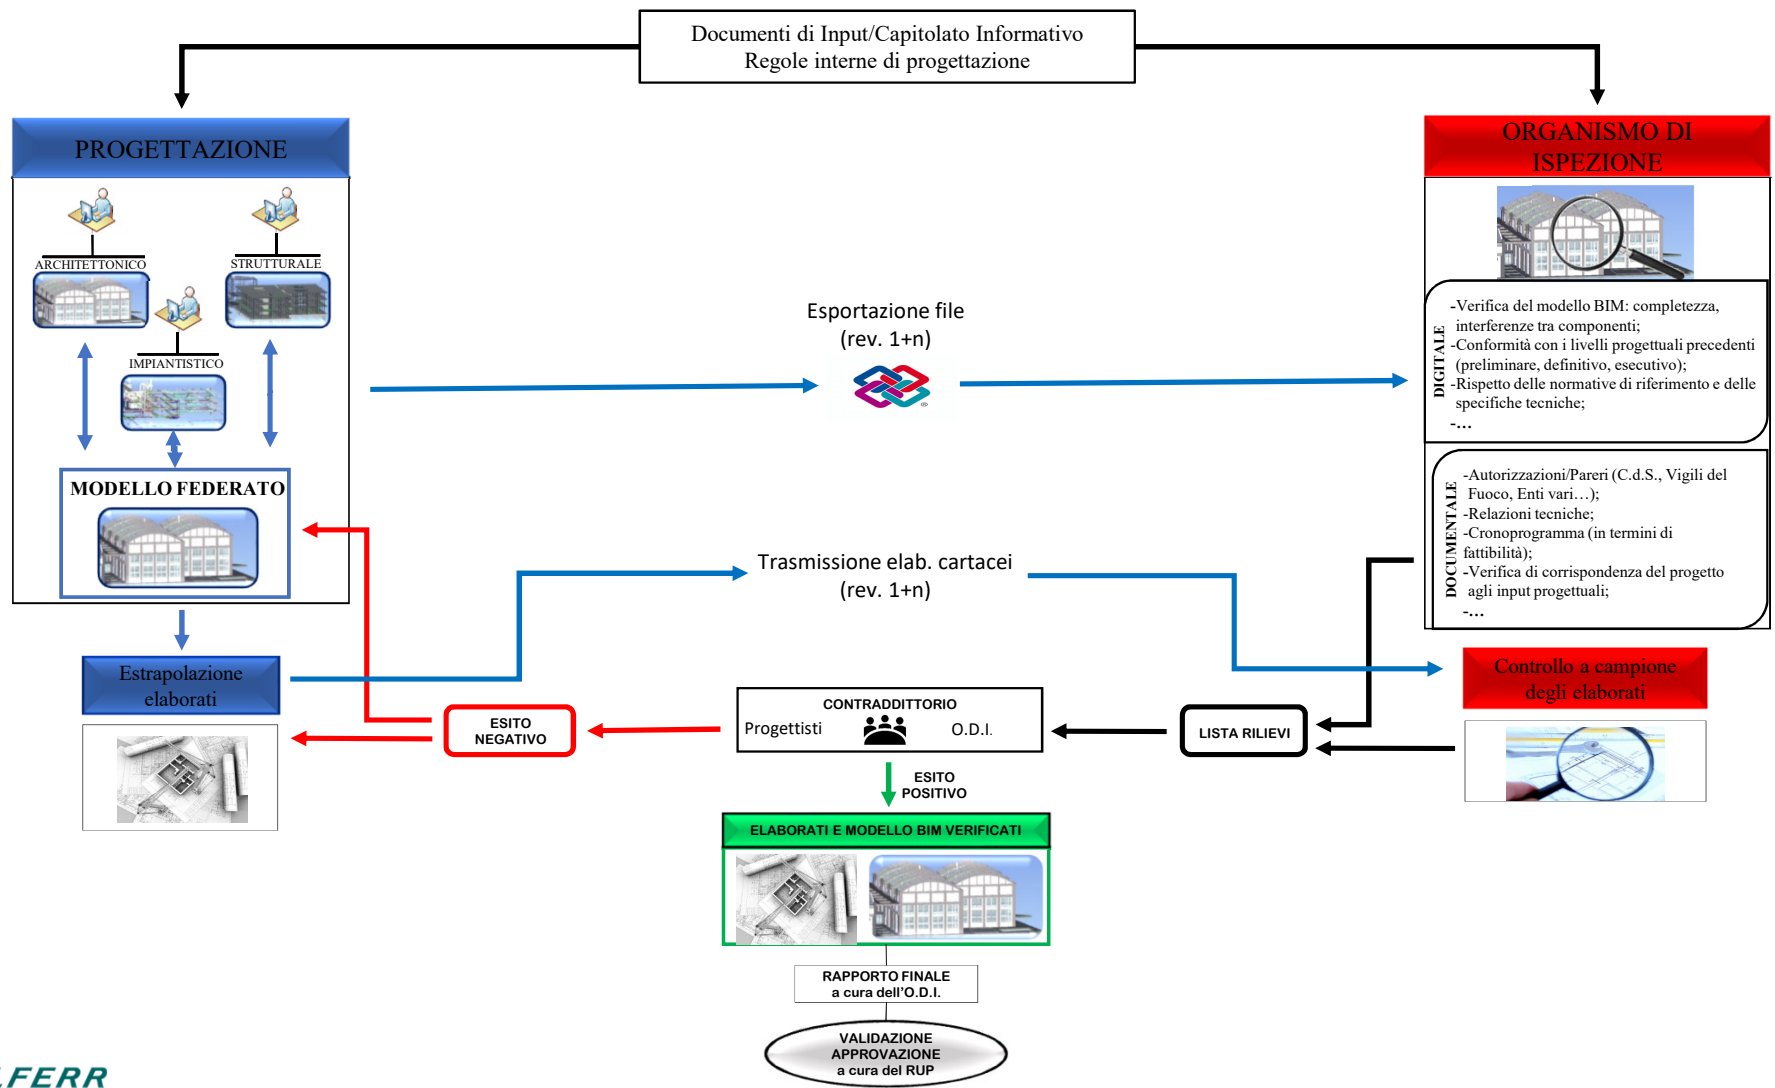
Documenti di Input/Capitolato Informativo
Regole interne di progettazione

PROGETTAZIONE

ARCHITETTONICO

STRUTTURALE

IMPIANTISTICO

MODELLO FEDERATO

Estrapolazione elaborati

Esportazione file
(rev. 1+n)

Trasmissione elab. cartacei
(rev. 1+n)

ORGANISMO DI ISPEZIONE

DIGITALE

-Verifica del modello BIM: completezza, interferenze tra componenti;
-Conformità con i livelli progettuali precedenti (preliminare, definitivo, esecutivo);
-Rispetto delle normative di riferimento e delle specifiche tecniche;
-…

DOCUMENTALE

-Autorizzazioni/Pareri (C.d.S., Vigili del Fuoco, Enti vari…);
-Relazioni tecniche;
-Cronoprogramma (in termini di fattibilità);
-Verifica di corrispondenza del progetto agli input progettuali;
-…

Controllo a campione degli elaborati

ESITO NEGATIVO

CONTRADDITTORIO
Progettisti O.D.I.

LISTA RILIEVI

ESITO POSITIVO

ELABORATI E MODELLO BIM VERIFICATI

RAPPORTO FINALE
a cura dell'O.D.I.

VALIDAZIONE
APPROVAZIONE
a cura del RUP

.FERR